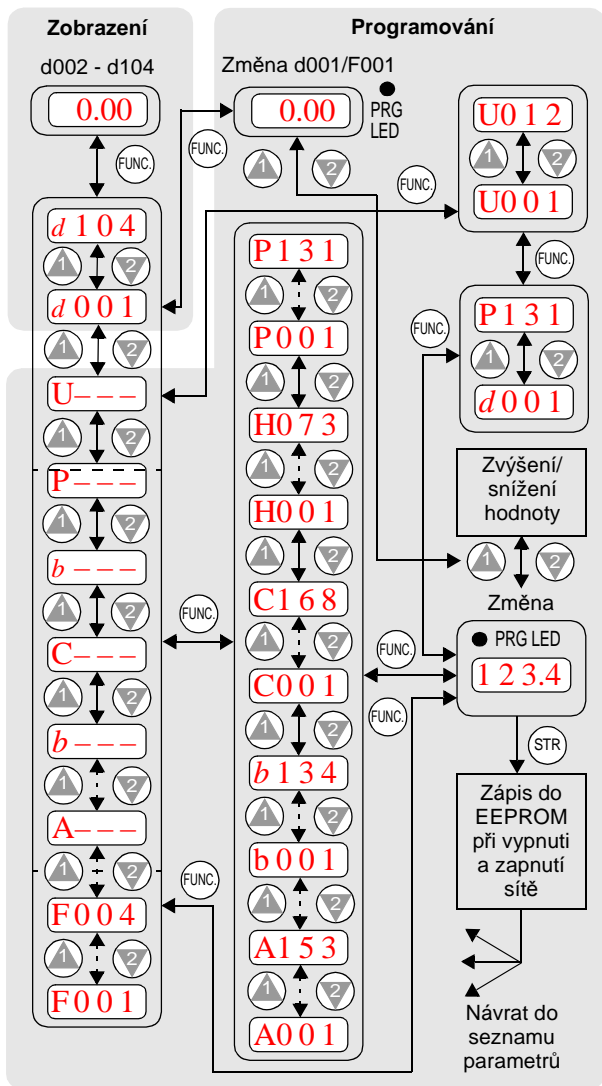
Zobrazení

d002 - d104

0.00

FUNC.

d 1 0 4

1 2

d 0 0 1

1 2

U– – –

1 2

P– – –

1 2

b – – –

1 2

C– – –

1 2

b – – –

1 2

A– – –

1 2

F 0 0 4

1 2

F 0 0 1

Programování

Změna d001/F001

0.00

PRG LED

FUNC.

1 2

P 1 3 1

1 2

P 0 0 1

1 2

H 0 7 3

1 2

H 0 0 1

1 2

C 1 6 8

1 2

C 0 0 1

1 2

b 1 3 4

1 2

b 0 0 1

1 2

A 1 5 3

1 2

A 0 0 1

FUNC.

U 0 1 2

1 2

U 0 0 1

FUNC.

FUNC.

P 1 3 1

1 2

d 0 0 1

Zvýšení/ snížení hodnoty

1 2

Změna

PRG LED

1 2 3.4

FUNC.

FUNC.

FUNC.

STR

Zápis do EEPROM při vypnuti a zapnutí sítě

Návrat do seznamu parametrů